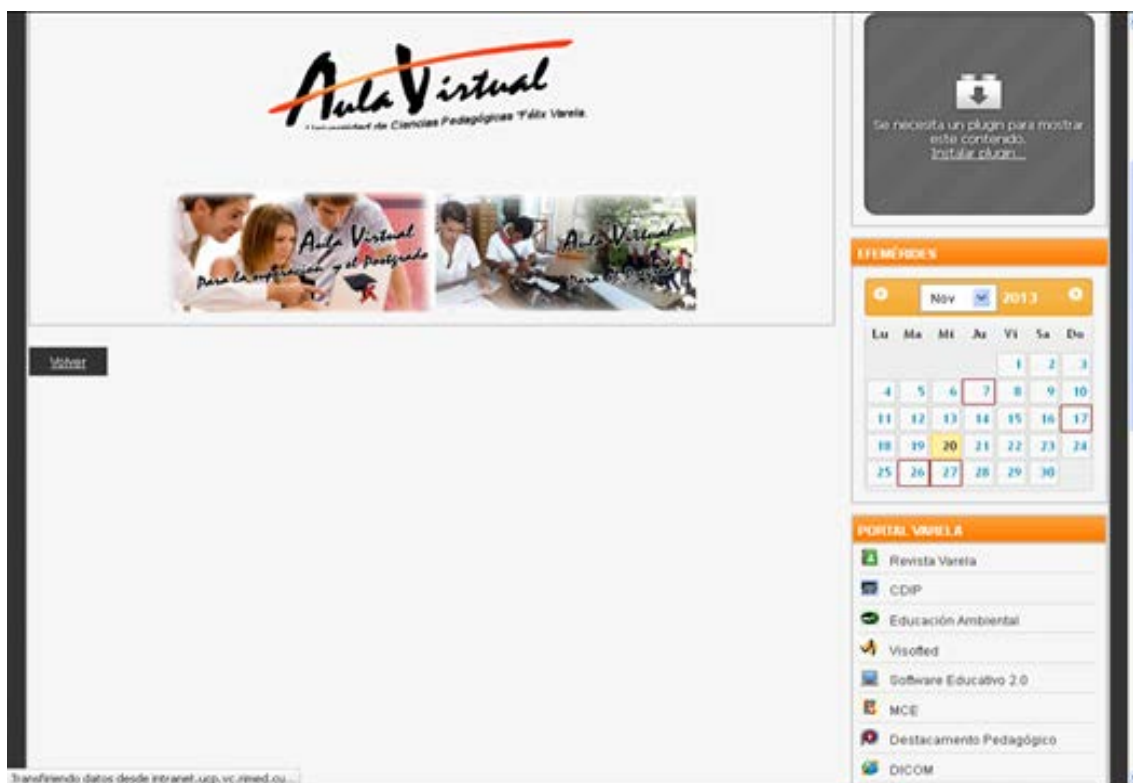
Aula Virtual
Universidad de Ciencias Pedagógicas "Félix Varela

Aula Virtual
Para la enseñanza y el Postgrado

Aula Virtual
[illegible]

Volver

Se necesita un plugin para mostrar este contenido.
Instalar plugin...

EFEMÉRIDES

Nov 2013

| Lu | Ma | Mi | Ju | Vi | Sa | Do |
|---|---|---|---|---|---|---|
| | | | | 1 | 2 | 3 |
| 4 | 5 | 6 | 7 | 8 | 9 | 10 |
| 11 | 12 | 13 | 14 | 15 | 16 | 17 |
| 18 | 19 | 20 | 21 | 22 | 23 | 24 |
| 25 | 26 | 27 | 28 | 29 | 30 | |

PORTAL VARELA

Revista Varela
CDIP
Educación Ambiental
Visofted
Software Educativo 2.0
MCE
Destacamento Pedagógico
DICOM

Transfiriendo datos desde intranet.ucp.vc.rimed.cu...